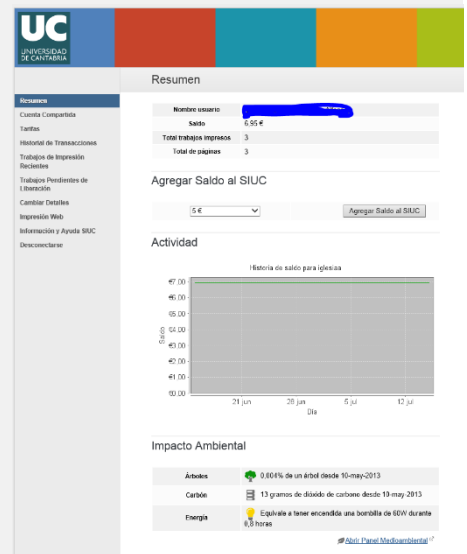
UC
UNIVERSIDAD DE CANTABRIA

Resumen
Cuenta Compartida
Tarifas
Historial de Transacciones
Trabajos de Impresión Recientes
Trabajos Pendientes de Liberación
Cambiar Detalles
Impresión Web
Información y Ayuda SIUC
Desconectarse

Resumen

| | |
|---|---|
| Nombre usuario | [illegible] |
| Saldo | 6,95 € |
| Total trabajos impresos | 3 |
| Total de páginas | 3 |

Agregar Saldo al SIUC

5 €

Agregar Saldo al SIUC

Actividad

Historia de saldo para iglesiaa

€7.00
€6.00
€5.00
€4.00
€3.00
€2.00
€1.00
€0.00

Saldo

21 jun
28 jun
5 jul
12 jul

Día

Impacto Ambiental

| | |
|---|---|
| Árboles | 0.004% de un árbol desde 10-may-2013 |
| Carbón | 13 gramos de dióxido de carbono desde 10-may-2013 |
| Energía | Equivale a tener encendida una bombilla de 60W durante 0,8 horas |

Abrir Panel Medioambiental